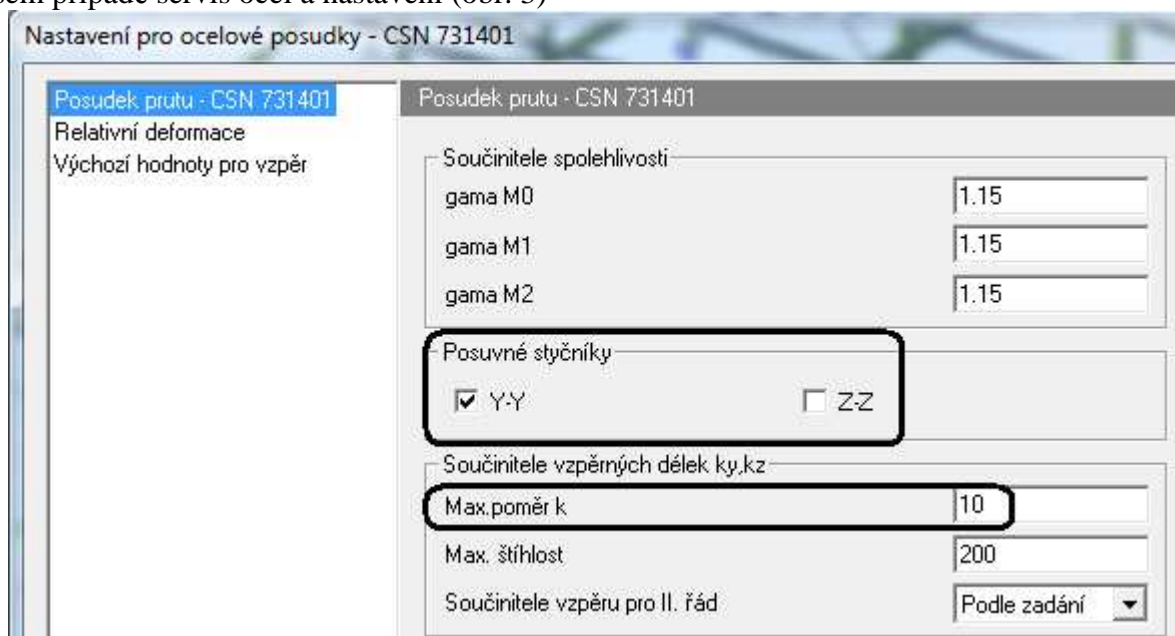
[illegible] případě servis ocel a nastavení (obr. 5)

Nastavení pro ocelové posudky - CSN 731401

Posudek prutu - CSN 731401
Relativní deformace
Výchozí hodnoty pro vzpěr

Posudek prutu - CSN 731401

Součinitele spolehlivosti

gama M0 1.15
gama M1 1.15
gama M2 1.15

Posuvné styčníky

Y-Y Z-Z

Součinitele vzpěrných délek ky,kz

Max.poměr k 10
Max. štíhlost 200
Součinitele vzpěru pro II. řád Podle zadání